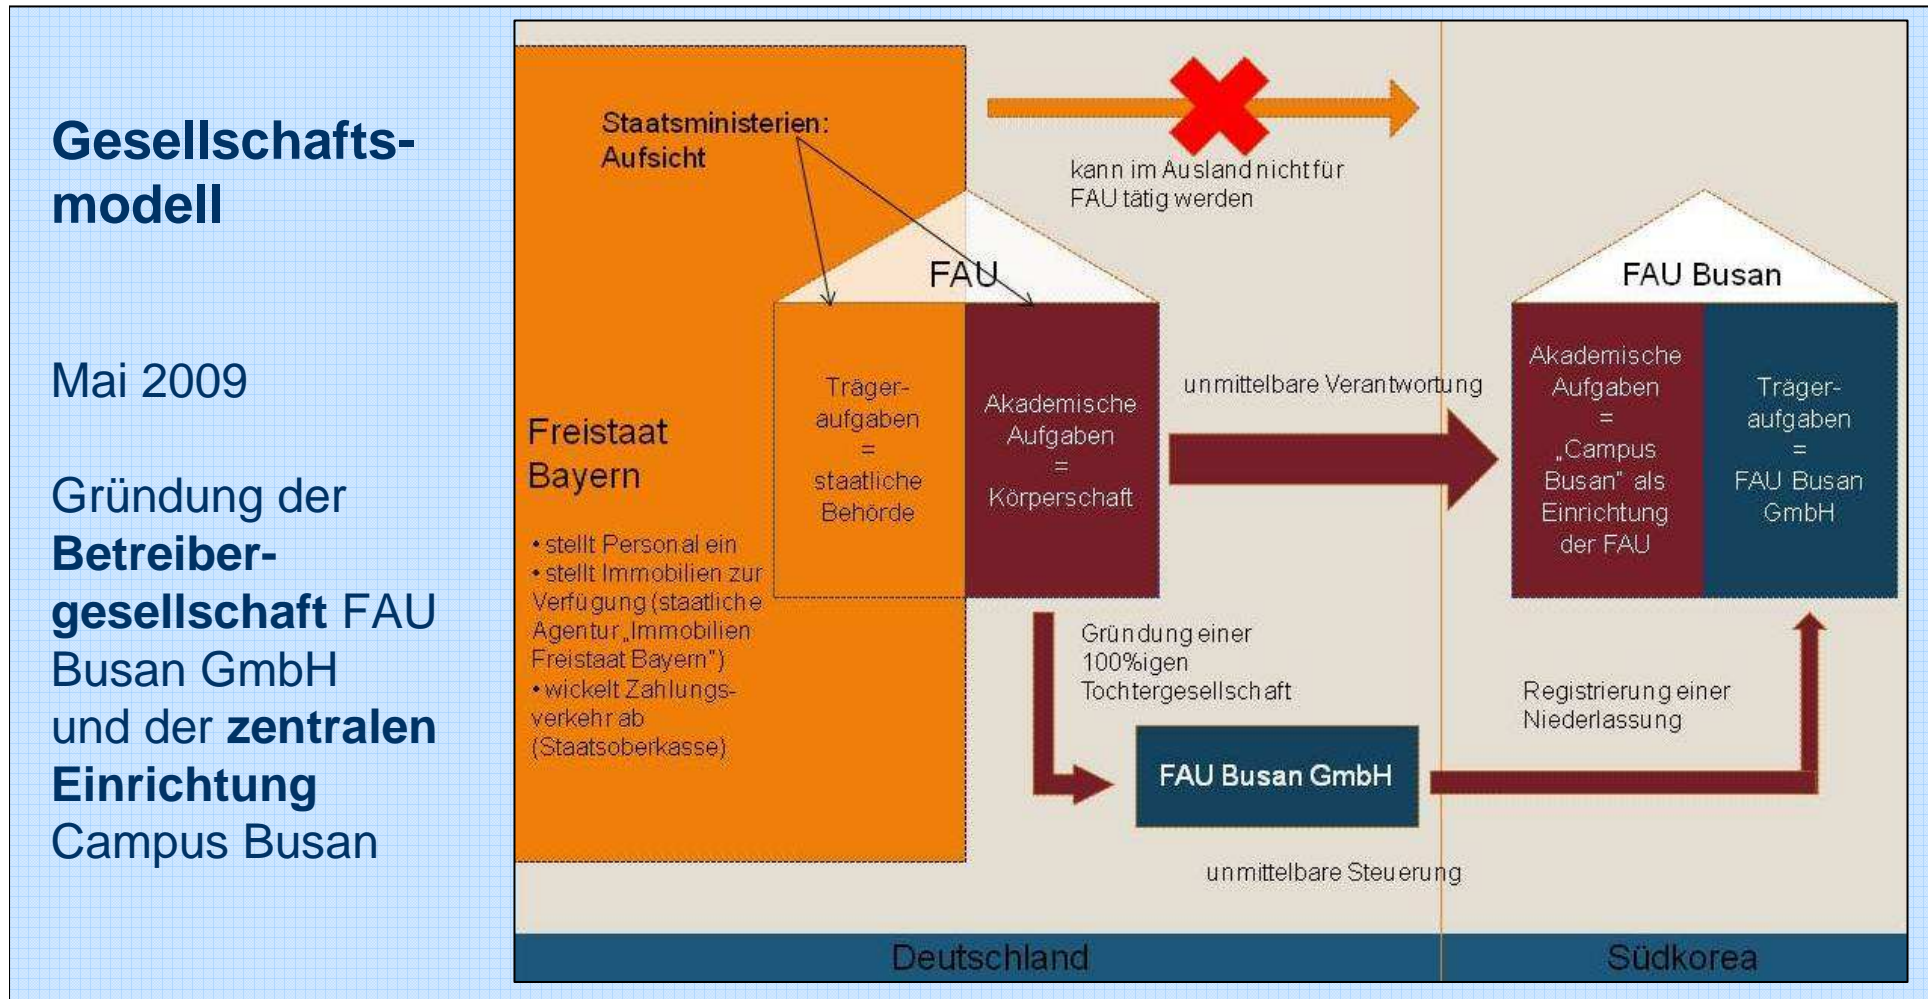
Gesellschaftsmodell

Mai 2009

Gründung der **Betreibergesellschaft** FAU Busan GmbH und der **zentralen Einrichtung** Campus Busan

Staatsministerien: Aufsicht

kann im Ausland nicht für FAU tätig werden

FAU

FAU Busan

Freistaat Bayern

• stellt Personal ein
• stellt Immobilien zur Verfügung (staatliche Agentur „Immobilien Freistaat Bayern")
• wickelt Zahlungsverkehr ab (Staatsoberkasse)

Trägeraufgaben = staatliche Behörde

Akademische Aufgaben = Körperschaft

unmittelbare Verantwortung

Akademische Aufgaben = „Campus Busan" als Einrichtung der FAU

Trägeraufgaben = FAU Busan GmbH

Gründung einer 100%igen Tochtergesellschaft

Registrierung einer Niederlassung

FAU Busan GmbH

unmittelbare Steuerung

Deutschland

Südkorea